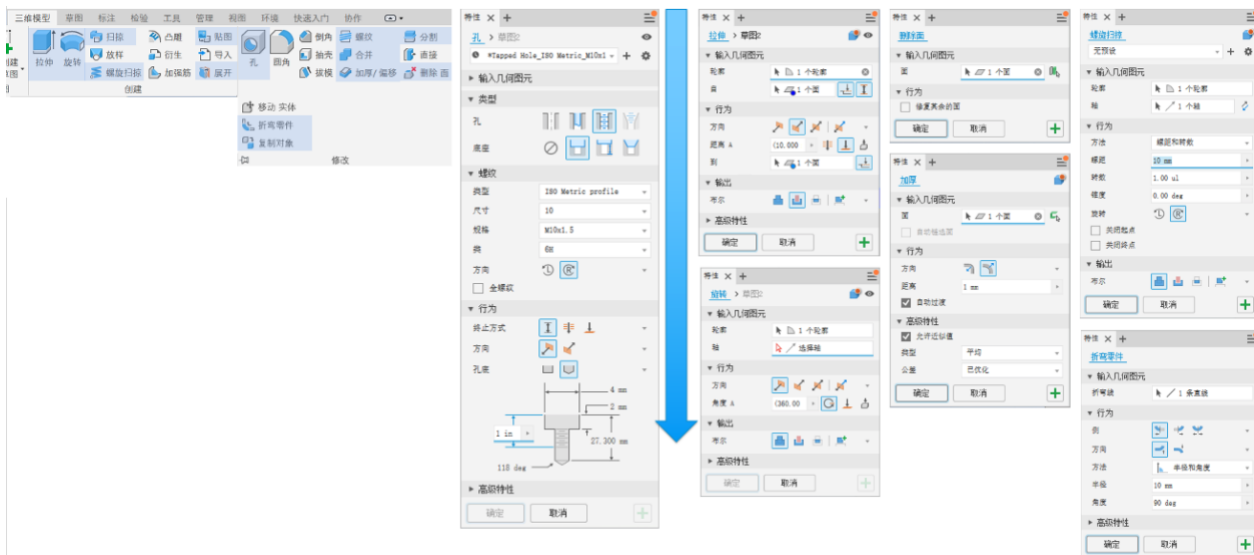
三维模型 草图 标注 检验 工具 管理 视图 环境 快速入门 协作

创建 视图 拉伸 旋转 扫掠 放样 螺旋扫掠 凸雕 衍生 加强筋 贴图 导入 展开 孔 圆角 倒角 抽壳 拔模 螺纹 合并 加厚/偏移 分割 直接 删除 面

创建

移动 实体
折弯零件
复制对象
修改

特性 × +
孔 > 草图0
*Tapped Hole_ISO Metric_M10x1
▸ 输入几何图元
▾ 类型
孔
底座
▾ 螺纹
类型 ISO Metric profile
尺寸 10
规格 M10x1.5
类 6H
方向
全螺纹
▾ 行为
终止方式
方向
孔底
4 mm
2 mm
1 in
27.300 mm
118 deg
▸ 高级特性
确定 取消

特性 × +
拉伸 > 草图0
▾ 输入几何图元
轮廓 1 个轮廓
自 1 个面
▾ 行为
方向
距离 A (10.000
到 1 个面
▾ 输出
布尔
▸ 高级特性
确定 取消

特性 × +
旋转 > 草图0
▾ 输入几何图元
轮廓 1 个轮廓
轴 选择轴
▾ 行为
方向
角度 A (360.00
▾ 输出
布尔
▸ 高级特性
确定 取消

特性 × +
删除面
▾ 输入几何图元
面 1 个面
▾ 行为
修复其余的面
确定 取消

特性 × +
加厚
▾ 输入几何图元
面 1 个面
自动链选面
▾ 行为
方向
距离 1 mm
自动过渡
▾ 高级特性
允许近似值
类型 平均
公差 已优化
确定 取消

特性 × +
螺旋扫掠
无预设
▾ 输入几何图元
轮廓 1 个轮廓
轴 1 个轴
▾ 行为
方法 螺距和转数
螺距 10 mm
转数 1.00 ul
锥度 0.00 deg
旋转
关闭起点
关闭终点
▾ 输出
布尔
确定 取消

特性 × +
折弯零件
▾ 输入几何图元
折弯线 1 条直线
▾ 行为
侧
方向
方法 半径和角度
半径 10 mm
角度 90 deg
▸ 高级特性
确定 取消